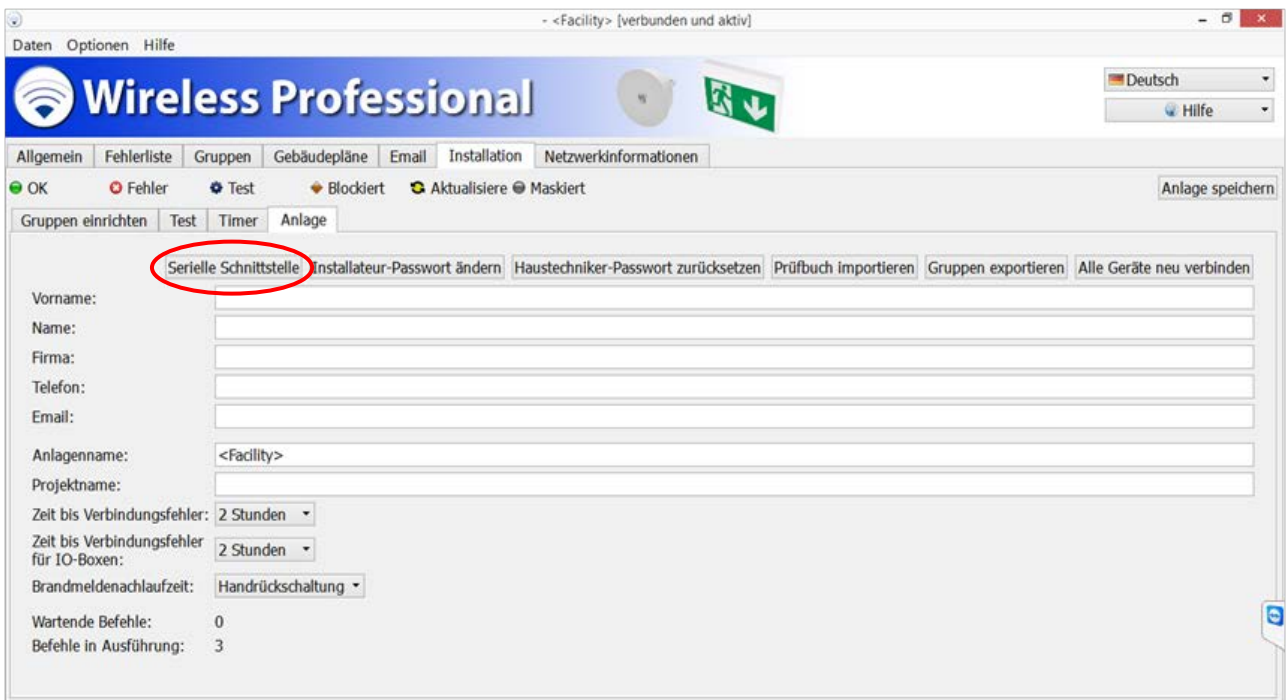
- <Facility> [verbunden und aktiv]

Daten Optionen Hilfe

Wireless Professional

Deutsch
Hilfe

Allgemein | Fehlerliste | Gruppen | Gebäudepläne | Email | Installation | Netzwerkinformationen

OK Fehler Test Blockiert Aktualisiere Maskiert

Anlage speichern

Gruppen einrichten | Test | Timer | Anlage

Serielle Schnittstelle | Installateur-Passwort ändern | Haustechniker-Passwort zurücksetzen | Prüfbuch importieren | Gruppen exportieren | Alle Geräte neu verbinden

Vorname:
Name:
Firma:
Telefon:
Email:

Anlagenname: <Facility>
Projektname:
Zeit bis Verbindungsfehler: 2 Stunden
Zeit bis Verbindungsfehler für IO-Boxen: 2 Stunden
Brandmeldenachlaufzeit: Handrückschaltung

Wartende Befehle: 0
Befehle in Ausführung: 3